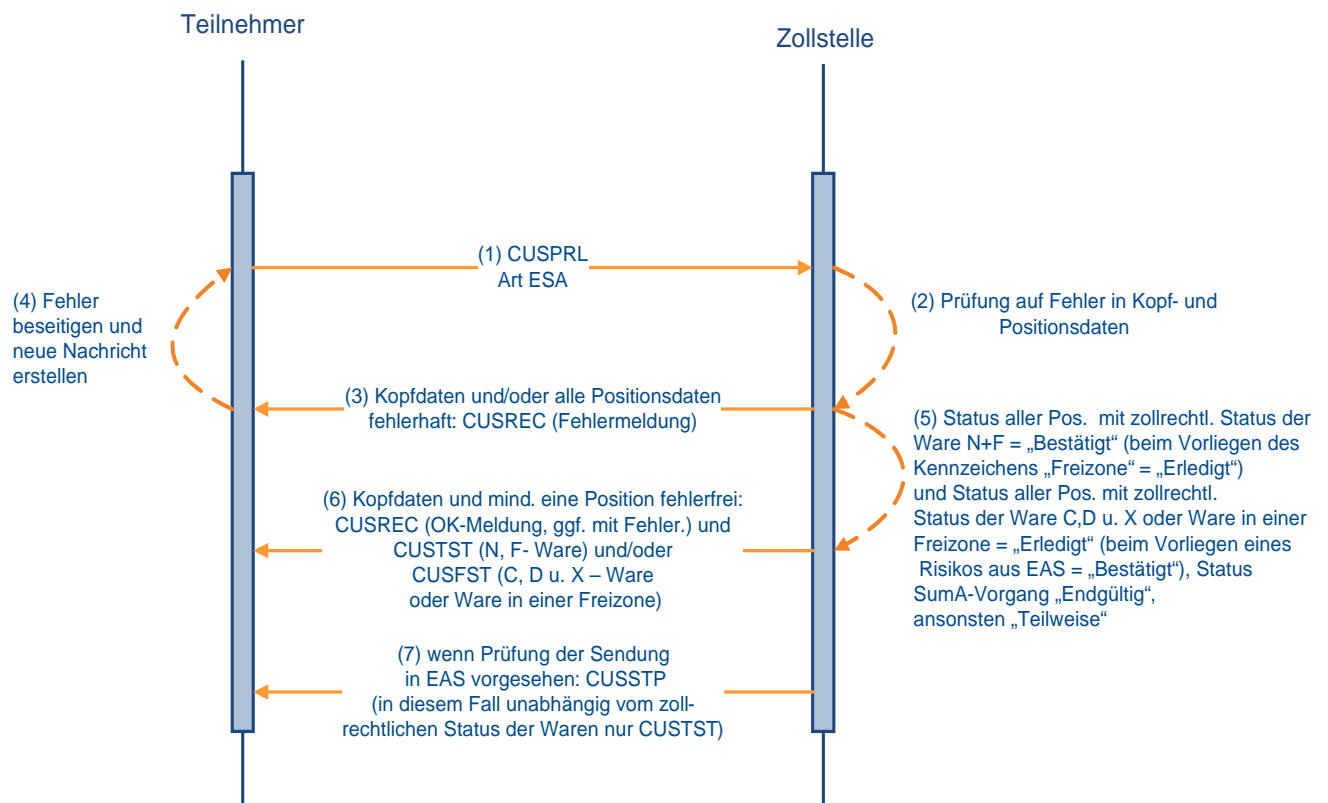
Teilnehmer

Zollstelle

(1) CUSPRL
Art ESA

(4) Fehler beseitigen und neue Nachricht erstellen

(2) Prüfung auf Fehler in Kopf- und Positionsdaten

(3) Kopfdaten und/oder alle Positionsdaten fehlerhaft: CUSREC (Fehlermeldung)

(5) Status aller Pos. mit zollrechtl. Status der Ware N+F = „Bestätigt“ (beim Vorliegen des Kennzeichens „Freizone“ = „Erledigt“) und Status aller Pos. mit zollrechtl. Status der Ware C,D u. X oder Ware in einer Freizone = „Erledigt“ (beim Vorliegen eines Risikos aus EAS = „Bestätigt“), Status SumA-Vorgang „Endgültig“, ansonsten „Teilweise“

(6) Kopfdaten und mind. eine Position fehlerfrei: CUSREC (OK-Meldung, ggf. mit Fehler.) und CUSTST (N, F- Ware) und/oder CUSFST (C, D u. X – Ware oder Ware in einer Freizone)

(7) wenn Prüfung der Sendung in EAS vorgesehen: CUSSTP (in diesem Fall unabhängig vom zollrechtlichen Status der Waren nur CUSTST)